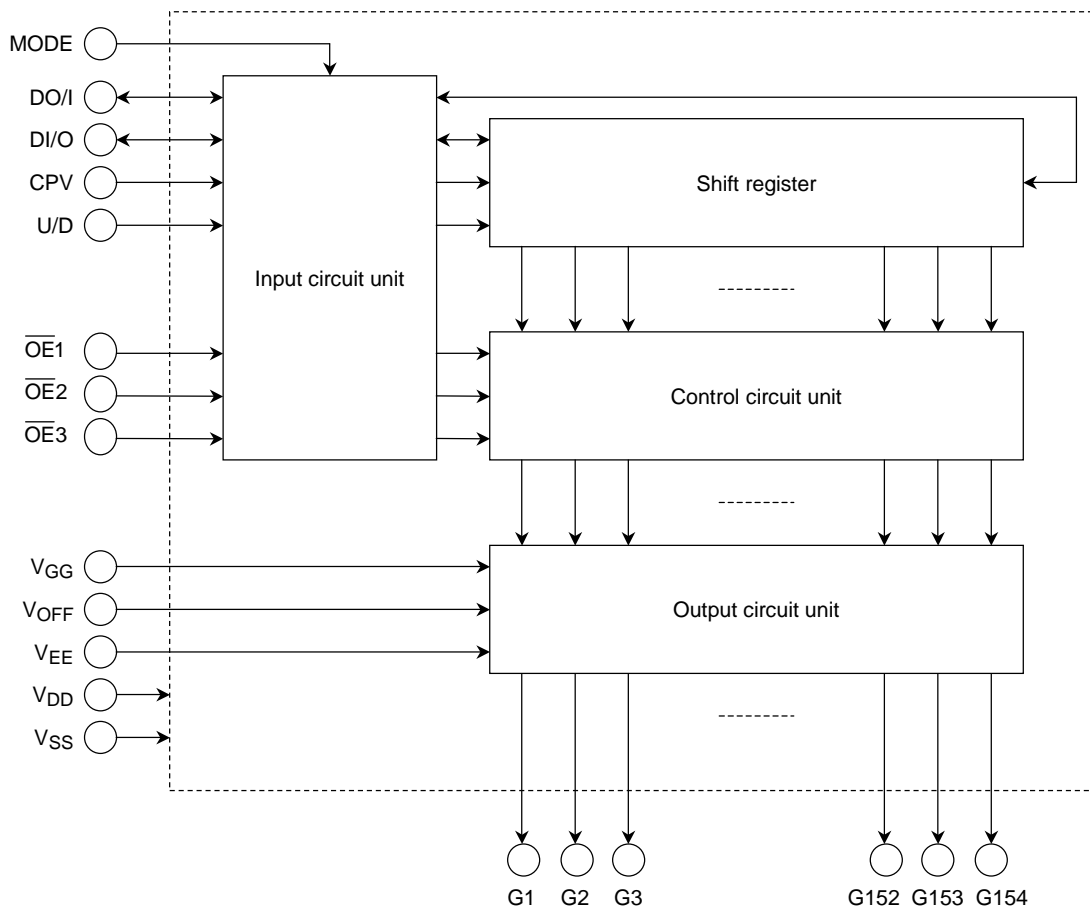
MODE
DO/I
DI/O
CPV
U/D
Input circuit unit
Shift register
---------
$\overline{OE}1$
$\overline{OE}2$
$\overline{OE}3$
Control circuit unit
---------
$V_{GG}$
$V_{OFF}$
$V_{EE}$
$V_{DD}$
$V_{SS}$
Output circuit unit
---------
G1 G2 G3
G152 G153 G154